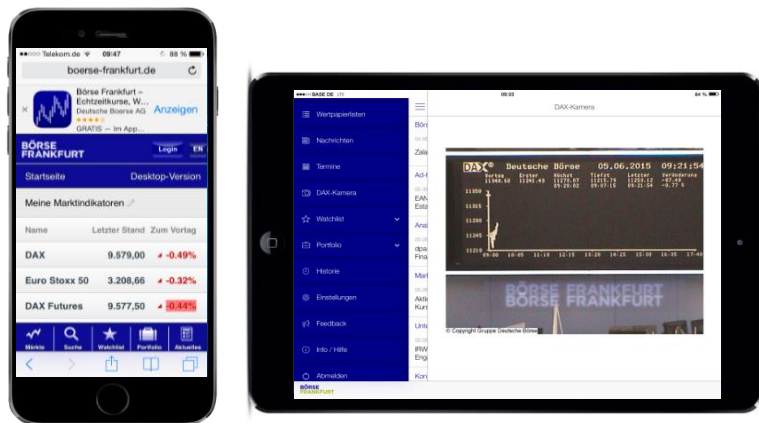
Telekom.de 09:47 88 %

boerse-frankfurt.de

Börse Frankfurt – Echtzeitkurse, W...
Deutsche Boerse AG
GRATIS — Im App...
Anzeigen

BÖRSE FRANKFURT
Login EN

Startseite Desktop-Version

Meine Marktindikatoren

| Name | Letzter Stand | Zum Vortag |
|---|---|---|
| DAX | 9.579,00 | -0.49% |
| Euro Stoxx 50 | 3.208,66 | -0.32% |
| DAX Futures | 9.577,50 | -0.44% |

Märkte Suche Watchlist Portfolio Aktuelles

BASE DE 09:23 84 %

DAX-Kamera

Wertpapierlisten
Nachrichten
Termine
DAX-Kamera
Watchlist
Portfolio
Historie
Einstellungen
Feedback
Info / Hilfe
Abmelden

BÖRSE FRANKFURT

Börs
Zala
Ad-h
EAN
Esta
Anal
dpa
Fina
Mark
Aktie
Kurs
Unte
IRW
Enga
Kon

DAX Deutsche Börse 05.06.2015 09:21:54
Vortag Erster Höchst Tiefst Letzter Veränderung
11340.60 11241.43 11273.07 11175.79 11263.12 -87.48
09:20:02 09:07:15 09:21:54 -0.77 %
11350
11315
11280
11245
11210
09:00 10:05 11:10 12:15 13:20 14:25 15:30 16:35 17:40

BÖRSE FRANKFURT

© Copyright Gruppe Deutsche Börse